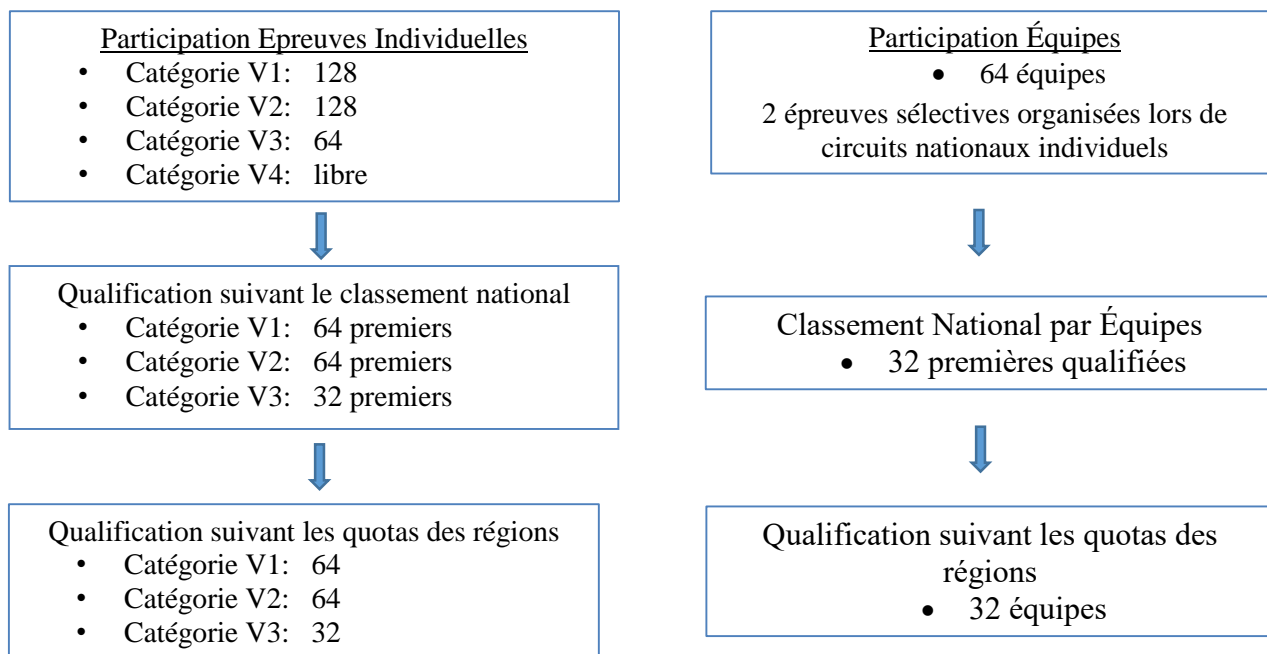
Participation Epreuves Individuelles
- Catégorie V1: 128
- Catégorie V2: 128
- Catégorie V3: 64
- Catégorie V4: libre

Qualification suivant le classement national
- Catégorie V1: 64 premiers
- Catégorie V2: 64 premiers
- Catégorie V3: 32 premiers

Qualification suivant les quotas des régions
- Catégorie V1: 64
- Catégorie V2: 64
- Catégorie V3: 32

Participation Équipes
- 64 équipes

2 épreuves sélectives organisées lors de circuits nationaux individuels

Classement National par Équipes
- 32 premières qualifiées

Qualification suivant les quotas des régions
- 32 équipes